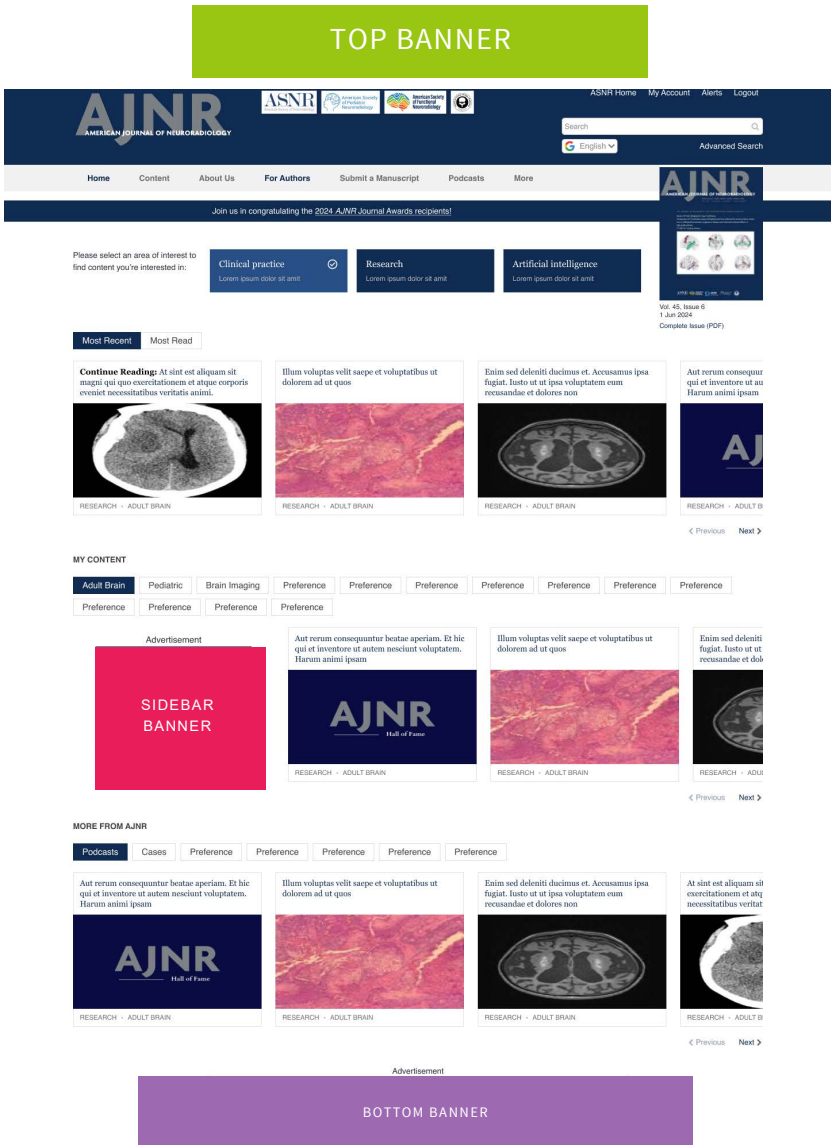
TOP BANNER

AJNR
AMERICAN JOURNAL OF NEURORADIOLOGY

ASNR
American Society of Pediatric Neuroradiology
American Society of Functional Neuroradiology

ASNR Home My Account Alerts Logout

Search

English

Advanced Search

Home Content About Us For Authors Submit a Manuscript Podcasts More

Join us in congratulating the 2024 AJNR Journal Awards recipients!

AJNR

Vol. 45, Issue 6
1 Jun 2024
Complete Issue (PDF)

Please select an area of interest to find content you're interested in:

Clinical practice
Lorem ipsum dolor sit amit

Research
Lorem ipsum dolor sit amit

Artificial intelligence
Lorem ipsum dolor sit amit

Most Recent Most Read

Continue Reading: At sint est aliquam sit magni qui quo exercitationem et atque corporis eveniet necessitatibus veritatis animi.
RESEARCH • ADULT BRAIN

Illum voluptas velit saepe et voluptatibus ut dolorem ad ut quos
RESEARCH • ADULT BRAIN

Enim sed deleniti ducimus et. Accusamus ipsa fugiat. Iusto ut ut ipsa voluptatem eum recusandae et dolores non
RESEARCH • ADULT BRAIN

Aut rerum consequ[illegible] qui et inventore ut au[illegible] Harum animi ipsam
AJ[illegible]
RESEARCH • ADULT B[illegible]

Previous Next

MY CONTENT

Adult Brain Pediatric Brain Imaging Preference Preference Preference Preference Preference Preference Preference Preference Preference Preference Preference

Advertisement

SIDEBAR BANNER

Aut rerum consequuntur beatae aperiam. Et hic qui et inventore ut autem nesciunt voluptatem. Harum animi ipsam
AJNR
Hall of Fame
RESEARCH • ADULT BRAIN

Illum voluptas velit saepe et voluptatibus ut dolorem ad ut quos
RESEARCH • ADULT BRAIN

Enim sed deleniti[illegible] fugiat. Iusto ut ut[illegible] recusandae et dol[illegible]
RESEARCH • ADUL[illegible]

Previous Next

MORE FROM AJNR

Podcasts Cases Preference Preference Preference Preference Preference

Aut rerum consequuntur beatae aperiam. Et hic qui et inventore ut autem nesciunt voluptatem. Harum animi ipsam
AJNR
Hall of Fame
RESEARCH • ADULT BRAIN

Illum voluptas velit saepe et voluptatibus ut dolorem ad ut quos
RESEARCH • ADULT BRAIN

Enim sed deleniti ducimus et. Accusamus ipsa fugiat. Iusto ut ut ipsa voluptatem eum recusandae et dolores non
RESEARCH • ADULT BRAIN

At sint est aliquam si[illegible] exercitationem et atqu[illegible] necessitatibus veritati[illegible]
RESEARCH • ADULT B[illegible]

Previous Next

Advertisement

BOTTOM BANNER